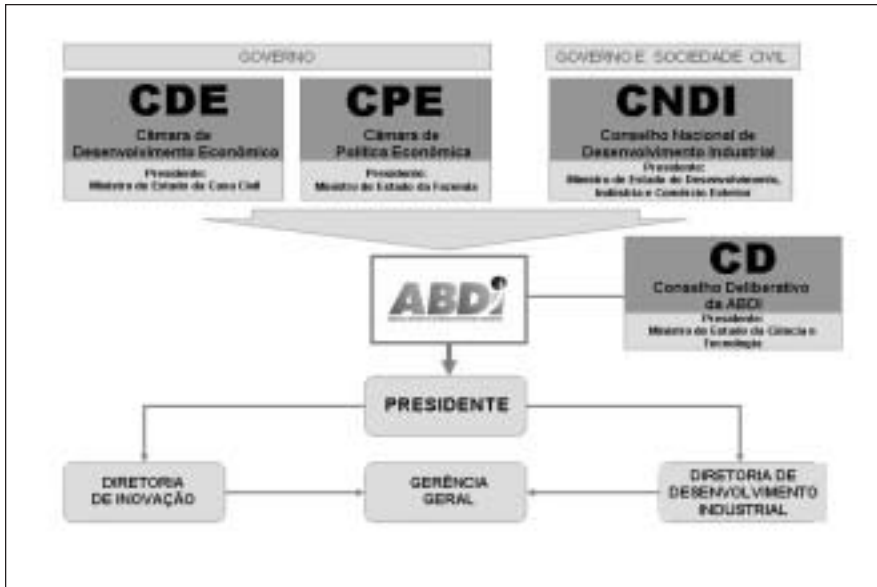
GOVERNO

GOVERNO E SOCIEDADE CIVIL

CDE
Câmara de Desenvolvimento Econômico
Presidente:
Ministra de Estado da Casa Civil

CPE
Câmara de Política Econômica
Presidente:
Ministro de Estado da Fazenda

CNDI
Conselho Nacional de Desenvolvimento Industrial
Presidente:
Ministro de Estado do Desenvolvimento, Indústria e Comércio Exterior

ABDI

CD
Conselho Deliberativo da ABDI
Presidente:
Ministro de Estado da Ciência e Tecnologia

PRESIDENTE

DIRETORIA DE INOVAÇÃO

GERÊNCIA GERAL

DIRETORIA DE DESENVOLVIMENTO INDUSTRIAL